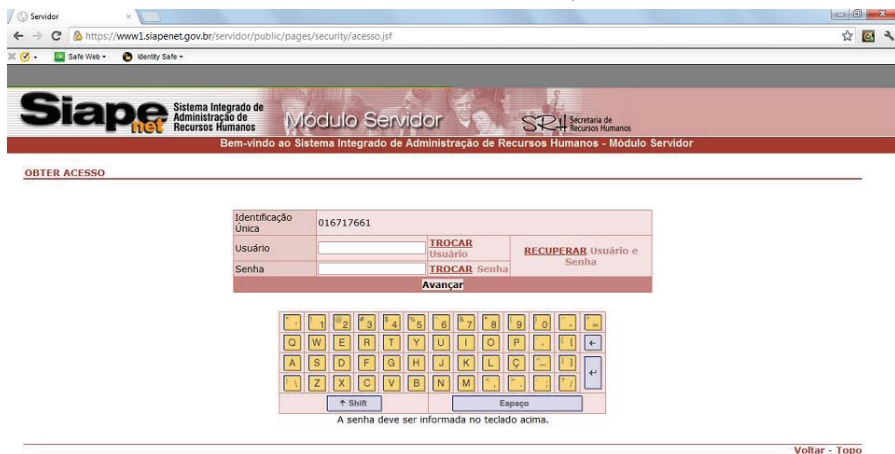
Servidor ×

https://www1.siapenet.gov.br/servidor/public/pages/security/acesso.jsf

Safe Web ▾ Identity Safe ▾

Siape net Sistema Integrado de Administração de Recursos Humanos Módulo Servidor SRH Secretaria de Recursos Humanos

Bem-vindo ao Sistema Integrado de Administração de Recursos Humanos - Módulo Servidor

OBTER ACESSO

| Identificação Única | 016717661 | | |
|---|---|---|---|
| Usuário | | TROCAR Usuário | RECUPERAR Usuário e Senha |
| Senha | | TROCAR Senha | |
| Avançar | | | |

' 1 @ 2 3 4 5 6 7 8 9 0 - =
Q W E R T Y U I O P ´ [ ←
A S D F G H J K L Ç ~ ]
\ Z X C V B N M , . ; / ↵
↑ Shift Espaço

A senha deve ser informada no teclado acima.

Voltar - Topo